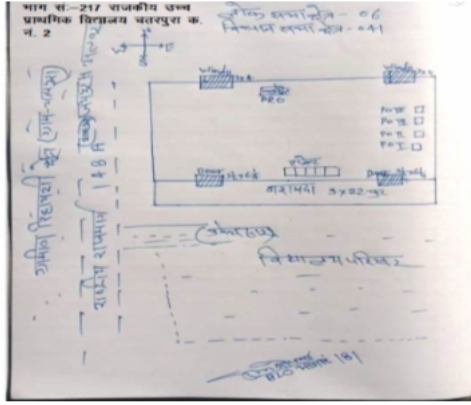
भाग सं.–217 राजकीय उच्च प्राथमिक विद्यालय चतरपुरा क. नं. 2

मतदान कक्ष – 06
विद्यालय कक्ष – 41

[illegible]
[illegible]
PRO
PO-III
PO-II
PO-I
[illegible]
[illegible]
बरामदा 3×32 फुट

खेल मैदान

विद्यालय परिसर

ग्रामीण विद्यार्थी केन्द्र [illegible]
राष्ट्रीय राजमार्ग 148 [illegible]

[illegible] 18